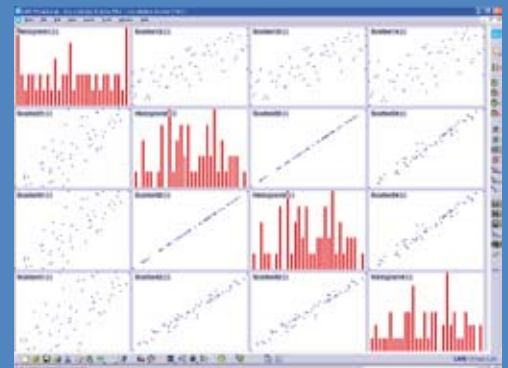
Histogramm (1)

Streubild (1)

Streubild (1)

Streubild (1)

Streubild (1)

Histogramm (2)

Streubild (2)

Streubild (2)

Streubild (1)

Streubild (2)

Histogramm (3)

Streubild (3)

Streubild (1)

Streubild (2)

Streubild (3)

Histogramm (4)